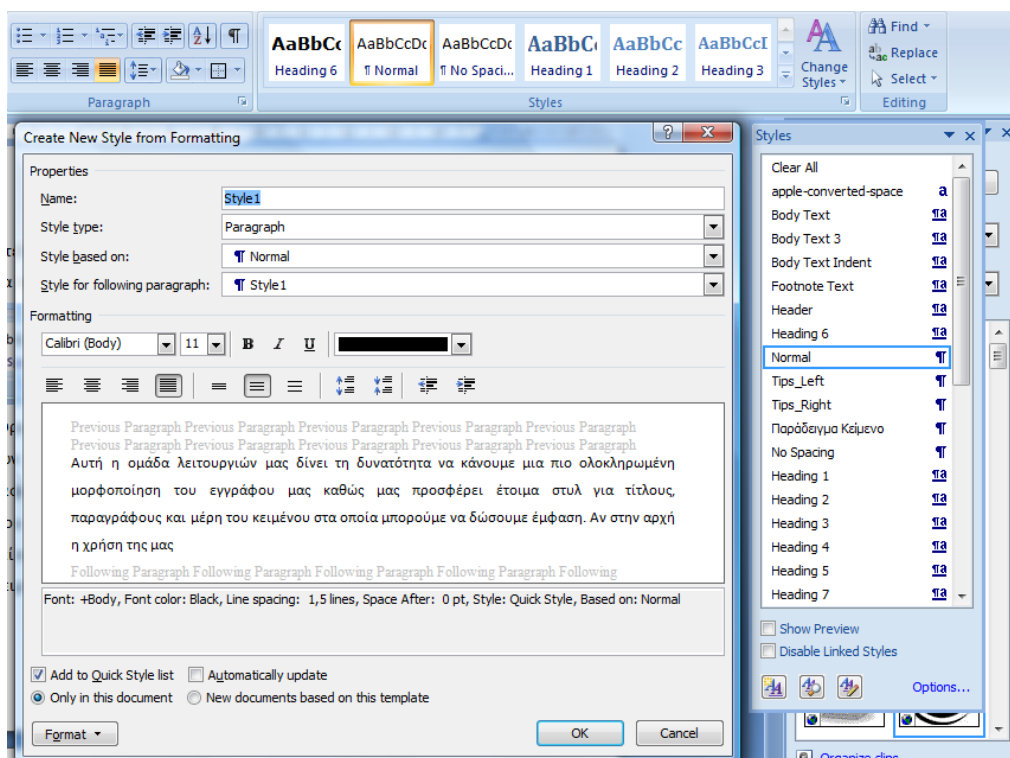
AaBbCc Heading 6
AaBbCcDc ¶ Normal
AaBbCcDc ¶ No Spaci...
AaBbC Heading 1
AaBbCc Heading 2
AaBbCcI Heading 3
Change Styles
Find
Replace
Select
Paragraph
Styles
Editing

Create New Style from Formatting
Properties
Name: Style1
Style type: Paragraph
Style based on: ¶ Normal
Style for following paragraph: ¶ Style1
Formatting
Calibri (Body) 11 B I U

Previous Paragraph Previous Paragraph Previous Paragraph Previous Paragraph Previous Paragraph Previous Paragraph Previous Paragraph Previous Paragraph Previous Paragraph Previous Paragraph
Αυτή η ομάδα λειτουργιών μας δίνει τη δυνατότητα να κάνουμε μια πιο ολοκληρωμένη μορφοποίηση του εγγράφου μας καθώς μας προσφέρει έτοιμα στυλ για τίτλους, παραγράφους και μέρη του κειμένου στα οποία μπορούμε να δώσουμε έμφαση. Αν στην αρχή η χρήση της μας
Following Paragraph Following Paragraph Following Paragraph Following Paragraph Following

Font: +Body, Font color: Black, Line spacing: 1,5 lines, Space After: 0 pt, Style: Quick Style, Based on: Normal

Add to Quick Style list
Automatically update
Only in this document
New documents based on this template
Format
OK
Cancel

Styles
Clear All
apple-converted-space a
Body Text ¶a
Body Text 3 ¶a
Body Text Indent ¶a
Footnote Text ¶a
Header ¶a
Heading 6 ¶a
Normal ¶
Tips_Left ¶
Tips_Right ¶
Παράδειγμα Κείμενο ¶
No Spacing ¶
Heading 1 ¶a
Heading 2 ¶a
Heading 3 ¶a
Heading 4 ¶a
Heading 5 ¶a
Heading 7 ¶a
Show Preview
Disable Linked Styles
Options...
Organize clips